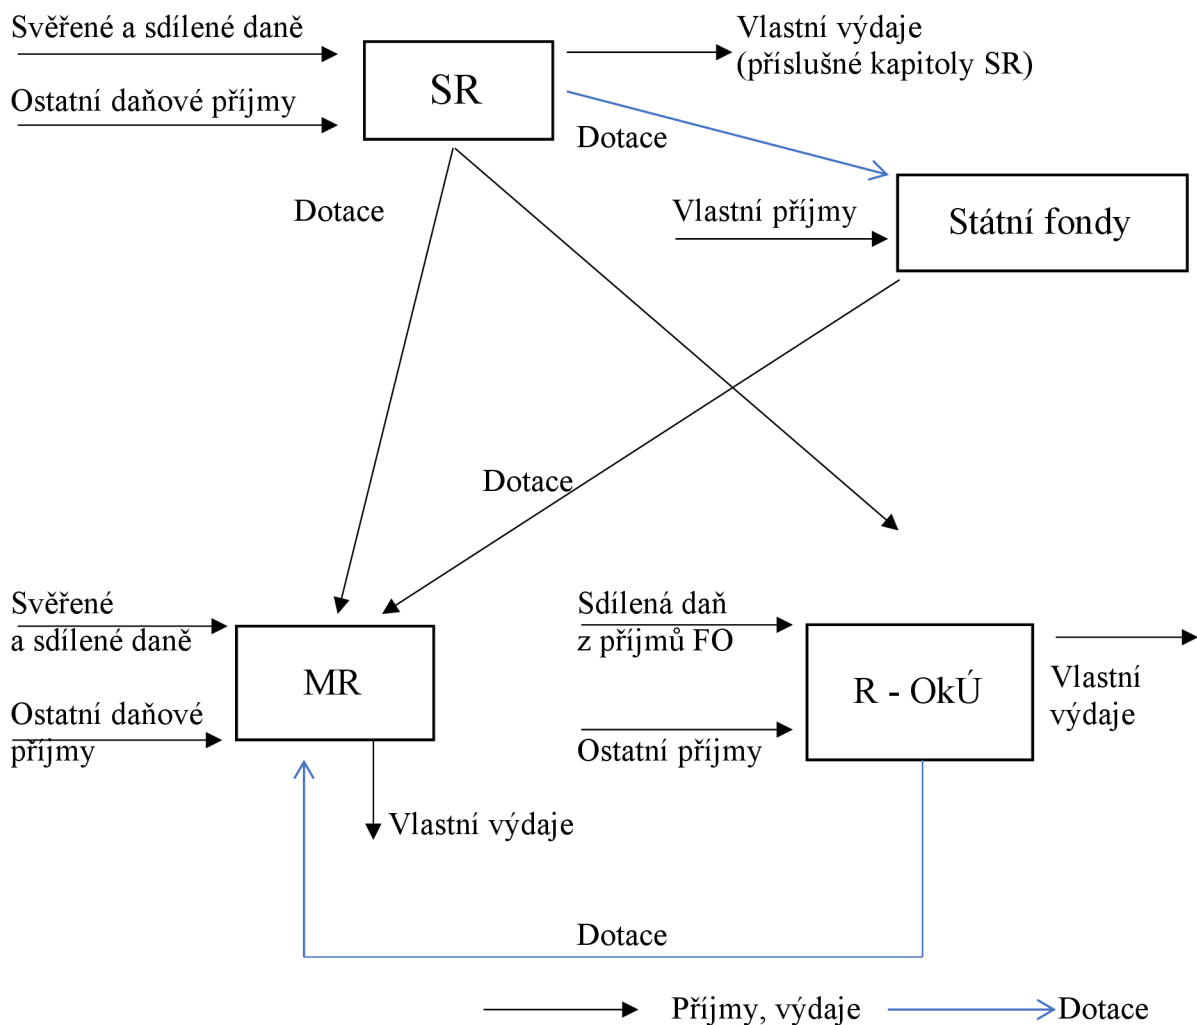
Svěřené a sdílené daně

Ostatní daňové příjmy

SR

Vlastní výdaje (příslušné kapitoly SR)

Dotace

Dotace

Vlastní příjmy

Státní fondy

Dotace

Svěřené a sdílené daně

Ostatní daňové příjmy

MR

Vlastní výdaje

Sdílená daň z příjmů FO

Ostatní příjmy

R - OkÚ

Vlastní výdaje

Dotace

Příjmy, výdaje

Dotace